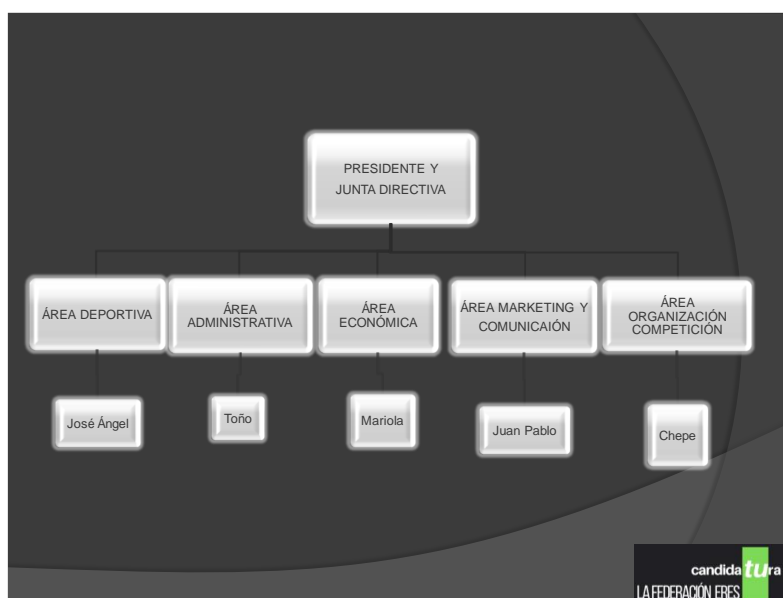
PRESIDENTE Y JUNTA DIRECTIVA

ÁREA DEPORTIVA

ÁREA ADMINISTRATIVA

ÁREA ECONÓMICA

ÁREA MARKETING Y COMUNICAIÓN

ÁREA ORGANIZACIÓN COMPETICIÓN

José Ángel

Toño

Mariola

Juan Pablo

Chepe

candida tu ra
LA FEDERACIÓN ERES